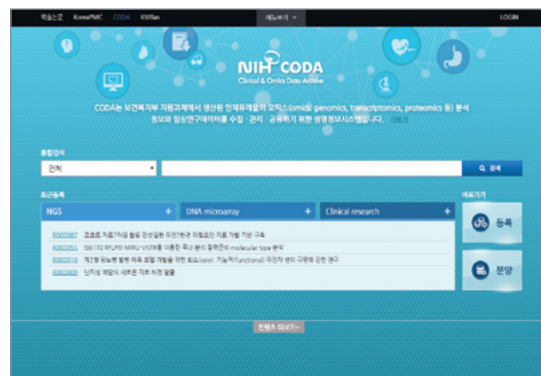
학술논문 KoreaPMC CODA KMBase

메뉴보기

LOGIN

NIH CODA

Clinical & Omics Data Archive

CODA는 보건복지부 지원과제에서 생산된 인체유래물의 오믹스(omics: genomics, transcriptomics, proteomics 등) 분석 정보와 임상연구데이터를 수집 · 관리 · 공유하기 위한 생명정보시스템입니다.

통합검색

전체

검색

최근등록

NGS +

DNA microarray +

Clinical research +

R000087 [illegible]

R000083 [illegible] molecular base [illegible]

R000010 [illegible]

R000009 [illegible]

바로가기

등록

분양

컨텐츠 더보기